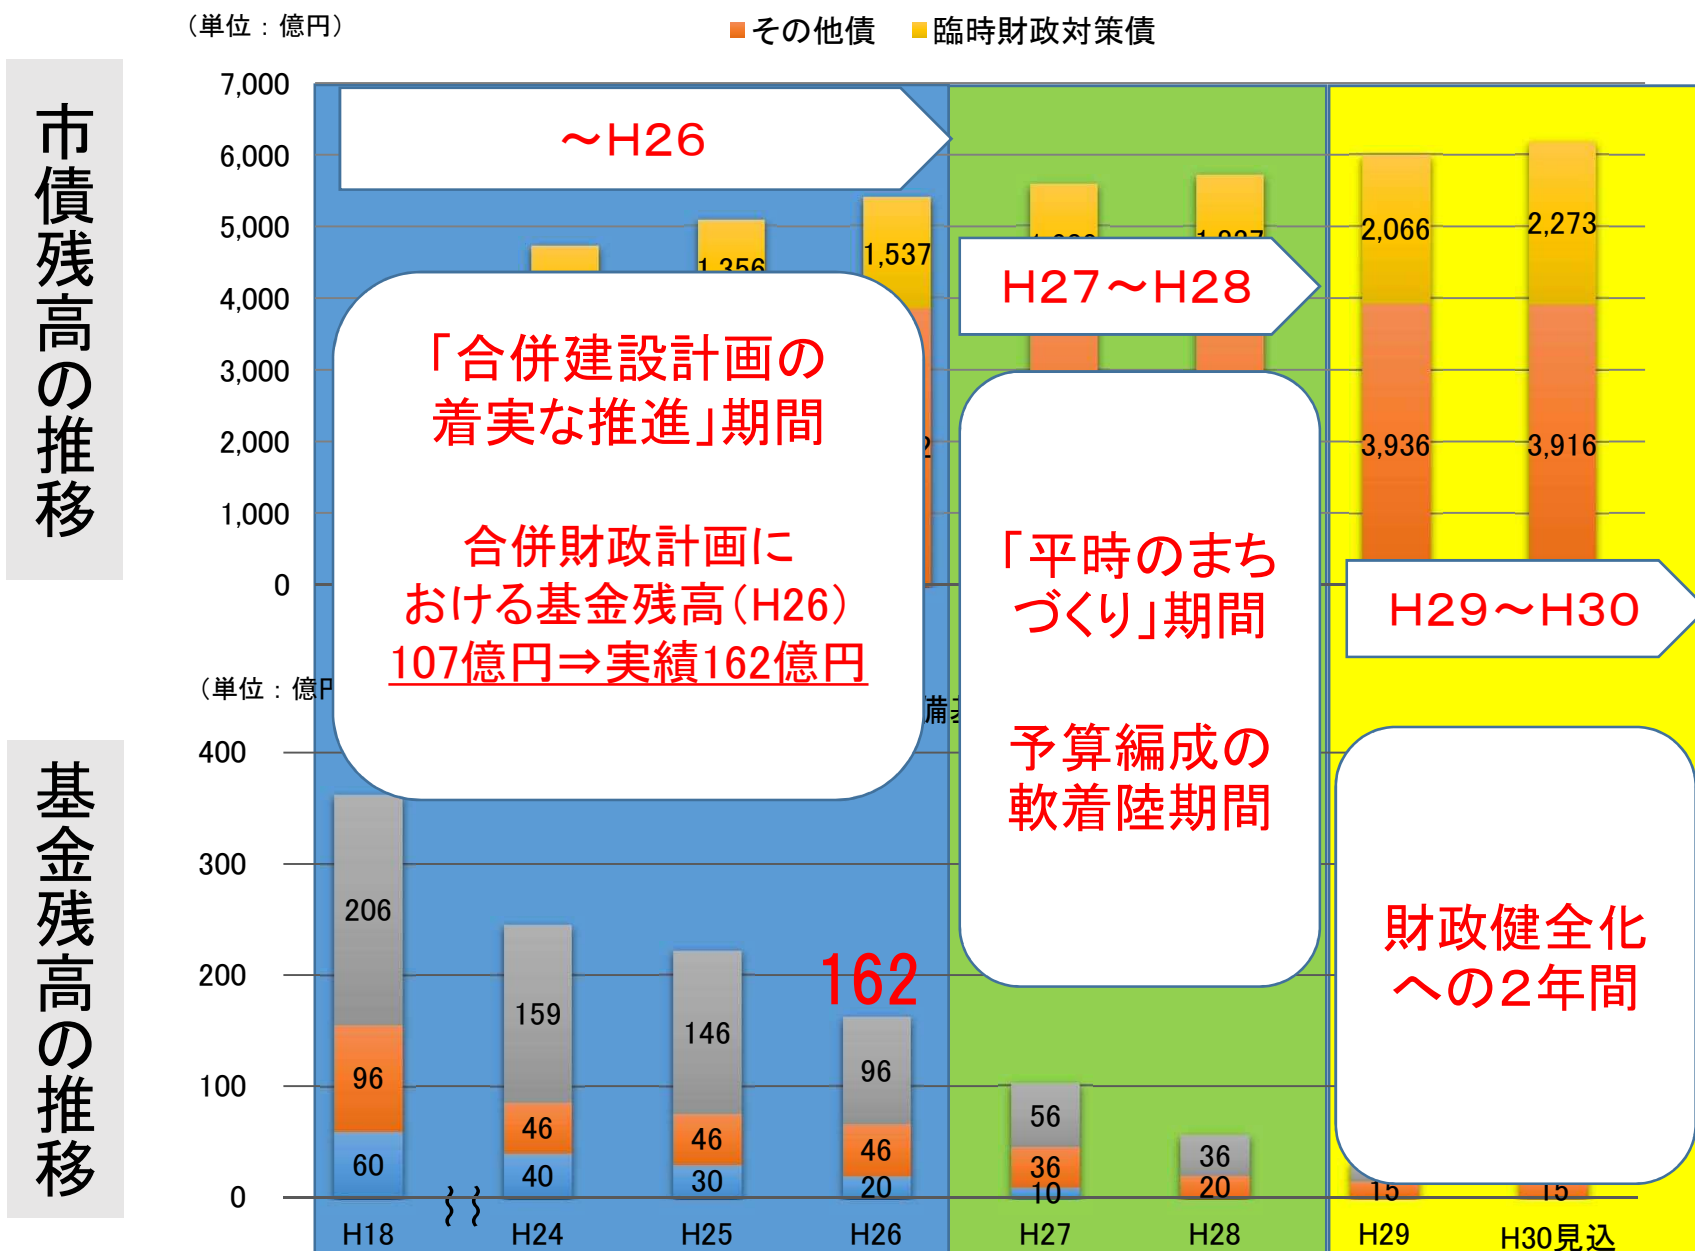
市債残高の推移

（単位：億円）

■その他債　■臨時財政対策債

7,000
6,000
5,000
4,000
3,000
2,000
1,000
0

～H26

1,537

H27～H28

2,066
2,273
3,936
3,916

H29～H30

「合併建設計画の着実な推進」期間

合併財政計画における基金残高（H26）
107億円⇒実績162億円

「平時のまちづくり」期間

予算編成の軟着陸期間

財政健全化への2年間

基金残高の推移

（単位：億円

400
300
200
100
0

206
96
60
159
46
40
146
46
30
162
96
46
20
56
36
10
36
20
15
15

H18
H24
H25
H26
H27
H28
H29
H30見込